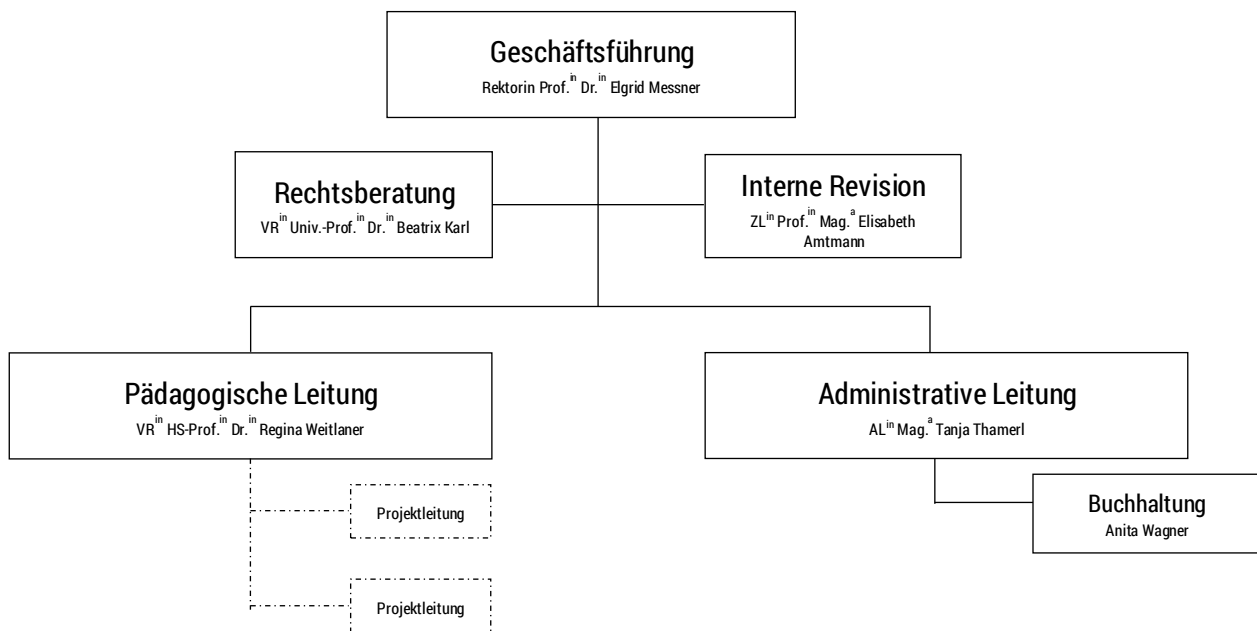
Geschäftsführung
Rektorin Prof.$^{in}$ Dr.$^{in}$ Elgrid Messner

Rechtsberatung
VR$^{in}$ Univ.-Prof.$^{in}$ Dr.$^{in}$ Beatrix Karl

Interne Revision
ZL$^{in}$ Prof.$^{in}$ Mag.$^{a}$ Elisabeth Amtmann

Pädagogische Leitung
VR$^{in}$ HS-Prof.$^{in}$ Dr.$^{in}$ Regina Weitlaner

Administrative Leitung
AL$^{in}$ Mag.$^{a}$ Tanja Thamerl

Projektleitung

Buchhaltung
Anita Wagner

Projektleitung